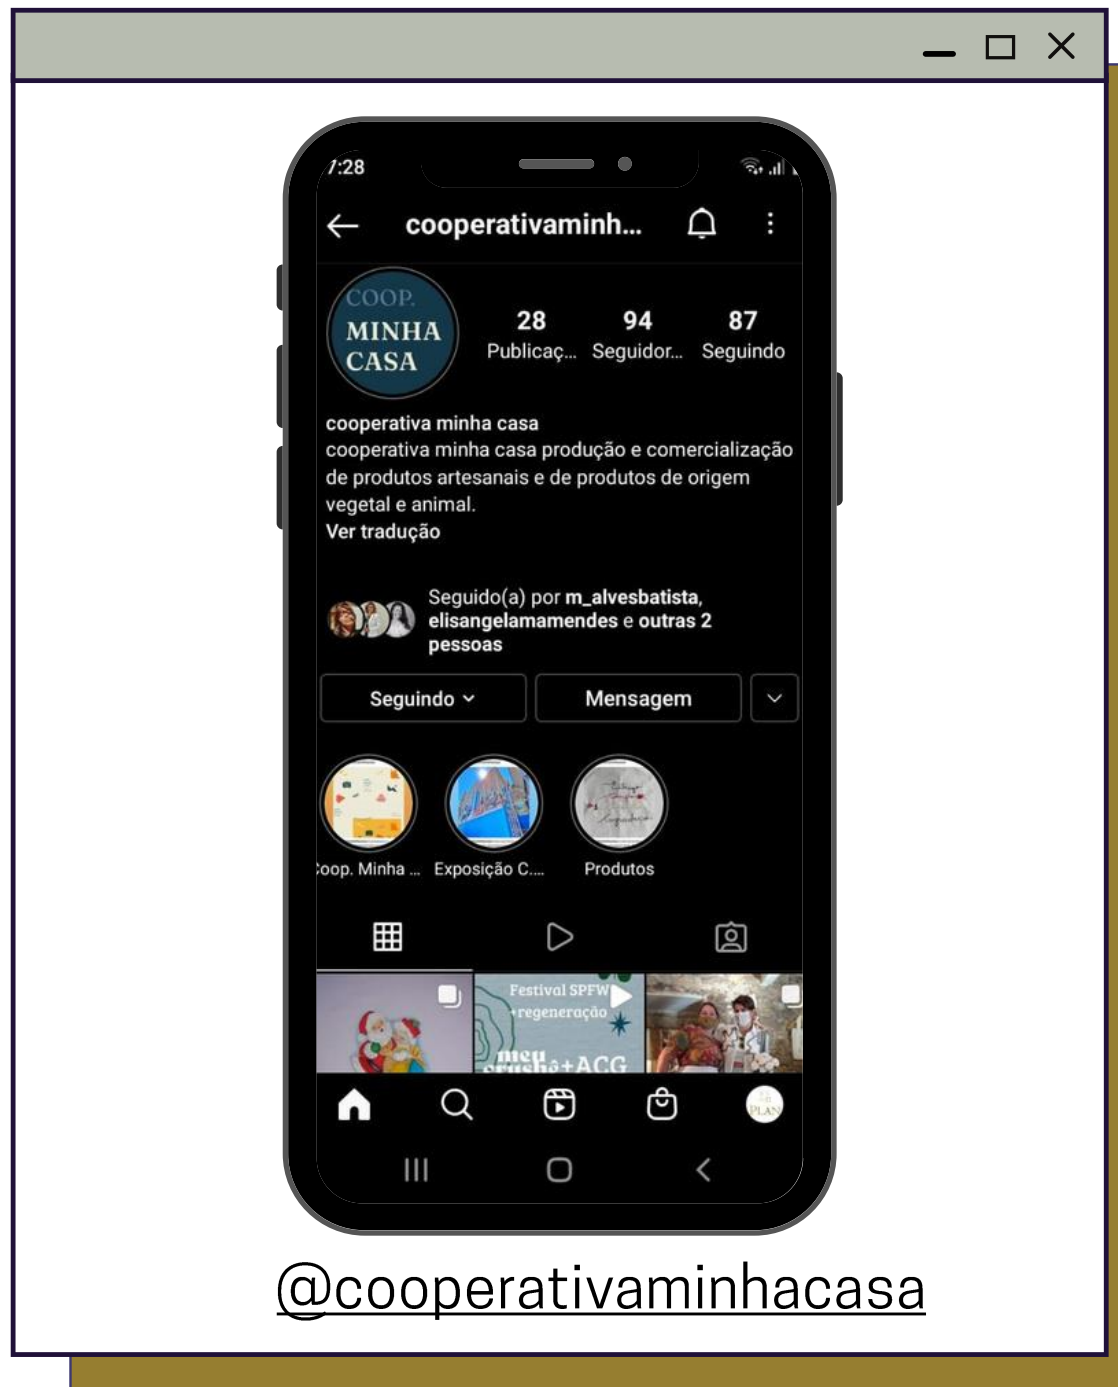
7:28

cooperativaminh...

COOP.
MINHA
CASA

28
Publicaç...

94
Seguidor...

87
Seguindo

cooperativa minha casa
cooperativa minha casa produção e comercialização de produtos artesanais e de produtos de origem vegetal e animal.
Ver tradução

Seguido(a) por m_alvesbatista, elisangelamamendes e outras 2 pessoas

Seguindo

Mensagem

Coop. Minha ...

Exposição C....

Produtos

Festival SPFW
+regeneração

meu
crush é +ACG

@cooperativaminhacasa